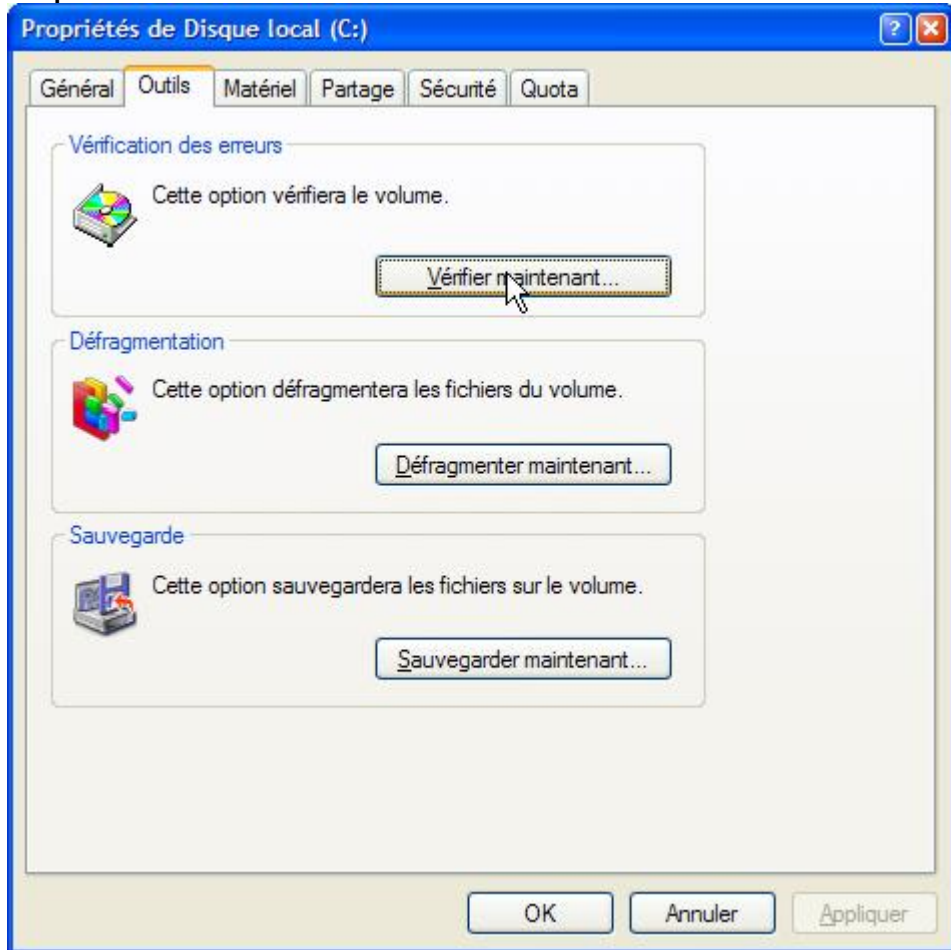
Propriétés de Disque local (C:)

Général | Outils | Matériel | Partage | Sécurité | Quota

Vérification des erreurs

Cette option vérifiera le volume.

Vérifier maintenant...

Défragmentation

Cette option défragmentera les fichiers du volume.

Défragmenter maintenant...

Sauvegarde

Cette option sauvegardera les fichiers sur le volume.

Sauvegarder maintenant...

OK | Annuler | Appliquer